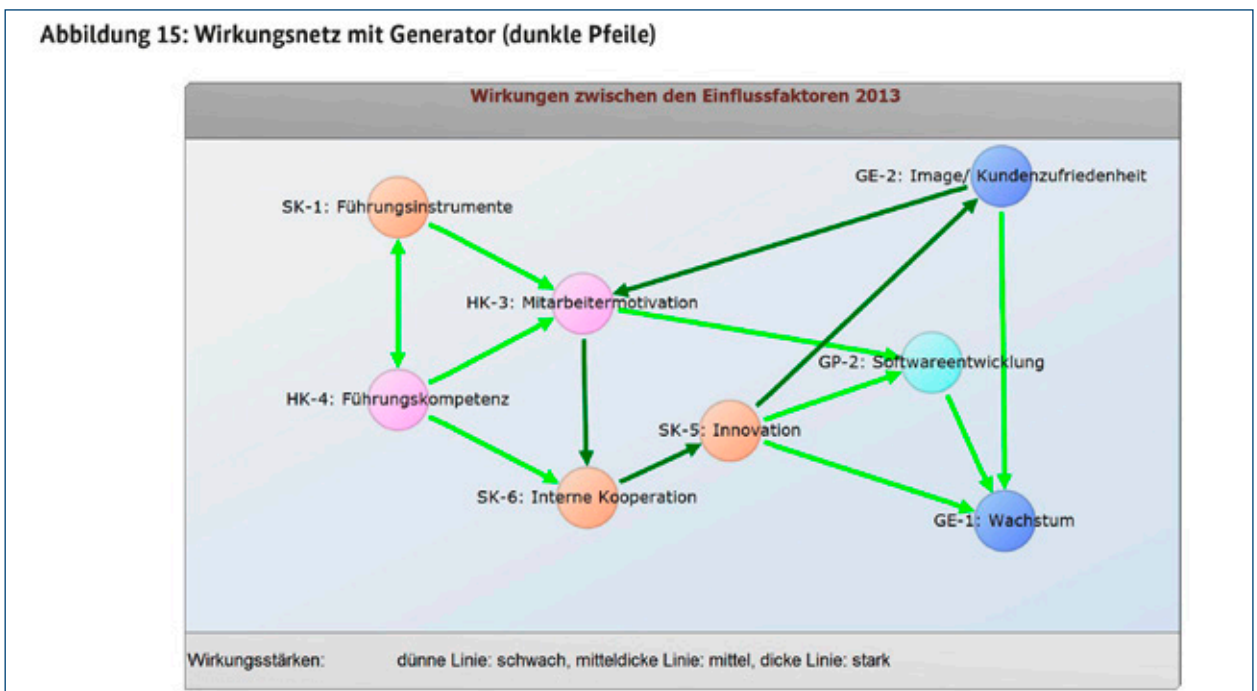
Abbildung 15: Wirkungsnetz mit Generator (dunkle Pfeile)

Wirkungen zwischen den Einflussfaktoren 2013

SK-1: Führungsinstrumente

GE-2: Image/ Kundenzufriedenheit

HK-3: Mitarbeitermotivation

GP-2: Softwareentwicklung

HK-4: Führungskompetenz

SK-5: Innovation

SK-6: Interne Kooperation

GE-1: Wachstum

Wirkungsstärken: dünne Linie: schwach, mitteldicke Linie: mittel, dicke Linie: stark